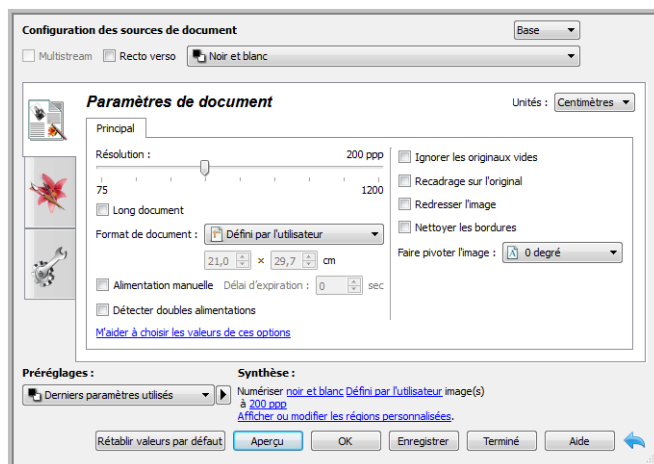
Configuration des sources de document

Base

Multistream Recto verso Noir et blanc

Paramètres de document

Unités : Centimètres

Principal

Résolution : 200 ppp

75 1200

Long document

Format de document : Défini par l'utilisateur

21,0 × 29,7 cm

Alimentation manuelle Délai d'expiration : 0 sec

Détecter doubles alimentations

M'aider à choisir les valeurs de ces options

Ignorer les originaux vides

Recadrage sur l'original

Redresser l'image

Nettoyer les bordures

Faire pivoter l'image : 0 degré

Préréglages :

Derniers paramètres utilisés

Synthèse :

Numériser noir et blanc Défini par l'utilisateur image(s) à 200 ppp

Afficher ou modifier les régions personnalisées.

Rétablir valeurs par défaut Aperçu OK Enregistrer Terminé Aide